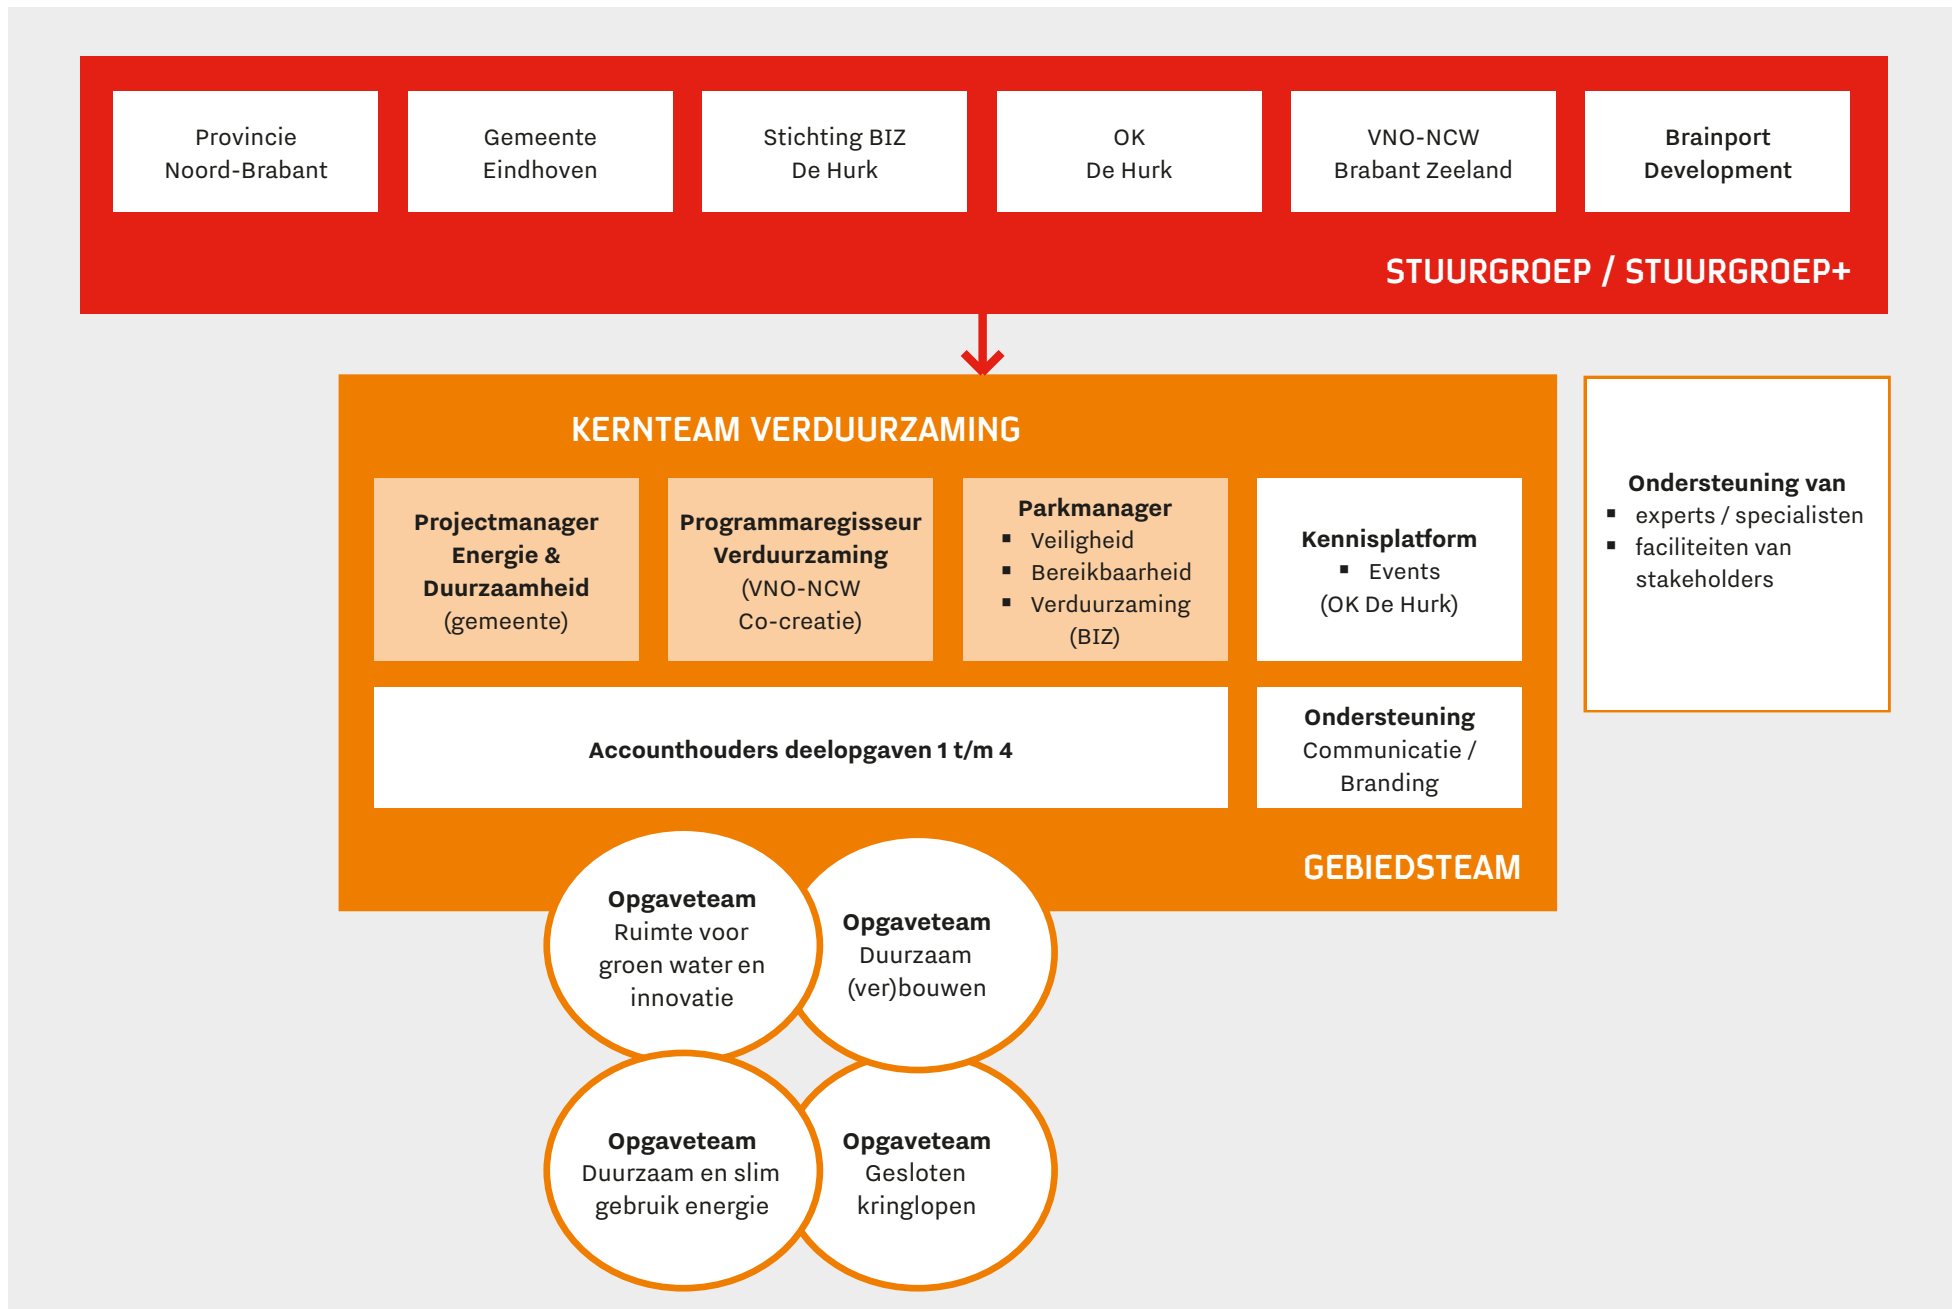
Provincie Noord-Brabant

Gemeente Eindhoven

Stichting BIZ De Hurk

OK De Hurk

VNO-NCW Brabant Zeeland

**Brainport Development**

STUURGROEP / STUURGROEP+

KERNTEAM VERDUURZAMING

**Projectmanager Energie & Duurzaamheid** (gemeente)

**Programmaregisseur Verduurzaming** (VNO-NCW Co-creatie)

**Parkmanager**
- Veiligheid
- Bereikbaarheid
- Verduurzaming

(BIZ)

**Kennisplatform**
- Events

(OK De Hurk)

**Accounthouders deelopgaven 1 t/m 4**

**Ondersteuning** Communicatie / Branding

GEBIEDSTEAM

**Ondersteuning van**
- experts / specialisten
- faciliteiten van stakeholders

**Opgaveteam** Ruimte voor groen water en innovatie

**Opgaveteam** Duurzaam (ver)bouwen

**Opgaveteam** Duurzaam en slim gebruik energie

**Opgaveteam** Gesloten kringlopen